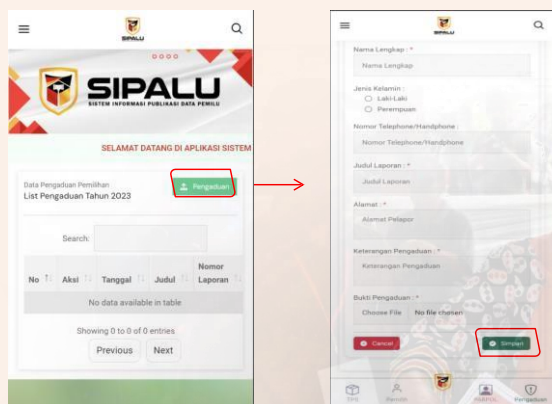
SIPALU

SIPALU
SISTEM INFORMASI PUBLIKASI DATA PEMILU

SELAMAT DATANG DI APLIKASI SISTEM

Data Pengaduan Pemilihan
List Pengaduan Tahun 2023

Pengaduan

Search:

| No | Aksi | Tanggal | Judul | Nomor Laporan |
|---|---|---|---|---|
| No data available in table | | | | |

Showing 0 to 0 of 0 entries

Previous Next

SIPALU

Nama Lengkap : *
Nama Lengkap

Jenis Kelamin : *
Laki-Laki
Perempuan

Nomor Telephone/Handphone :
Nomor Telephone/Handphone

Judul Laporan : *
Judul Laporan

Alamat : *
Alamat Pelapor

Keterangan Pengaduan : *
Keterangan Pengaduan

Bukti Pengaduan : *
Choose File No file chosen

Cancel

Simpan

TPS Pemilih PARPOL Pengaduan